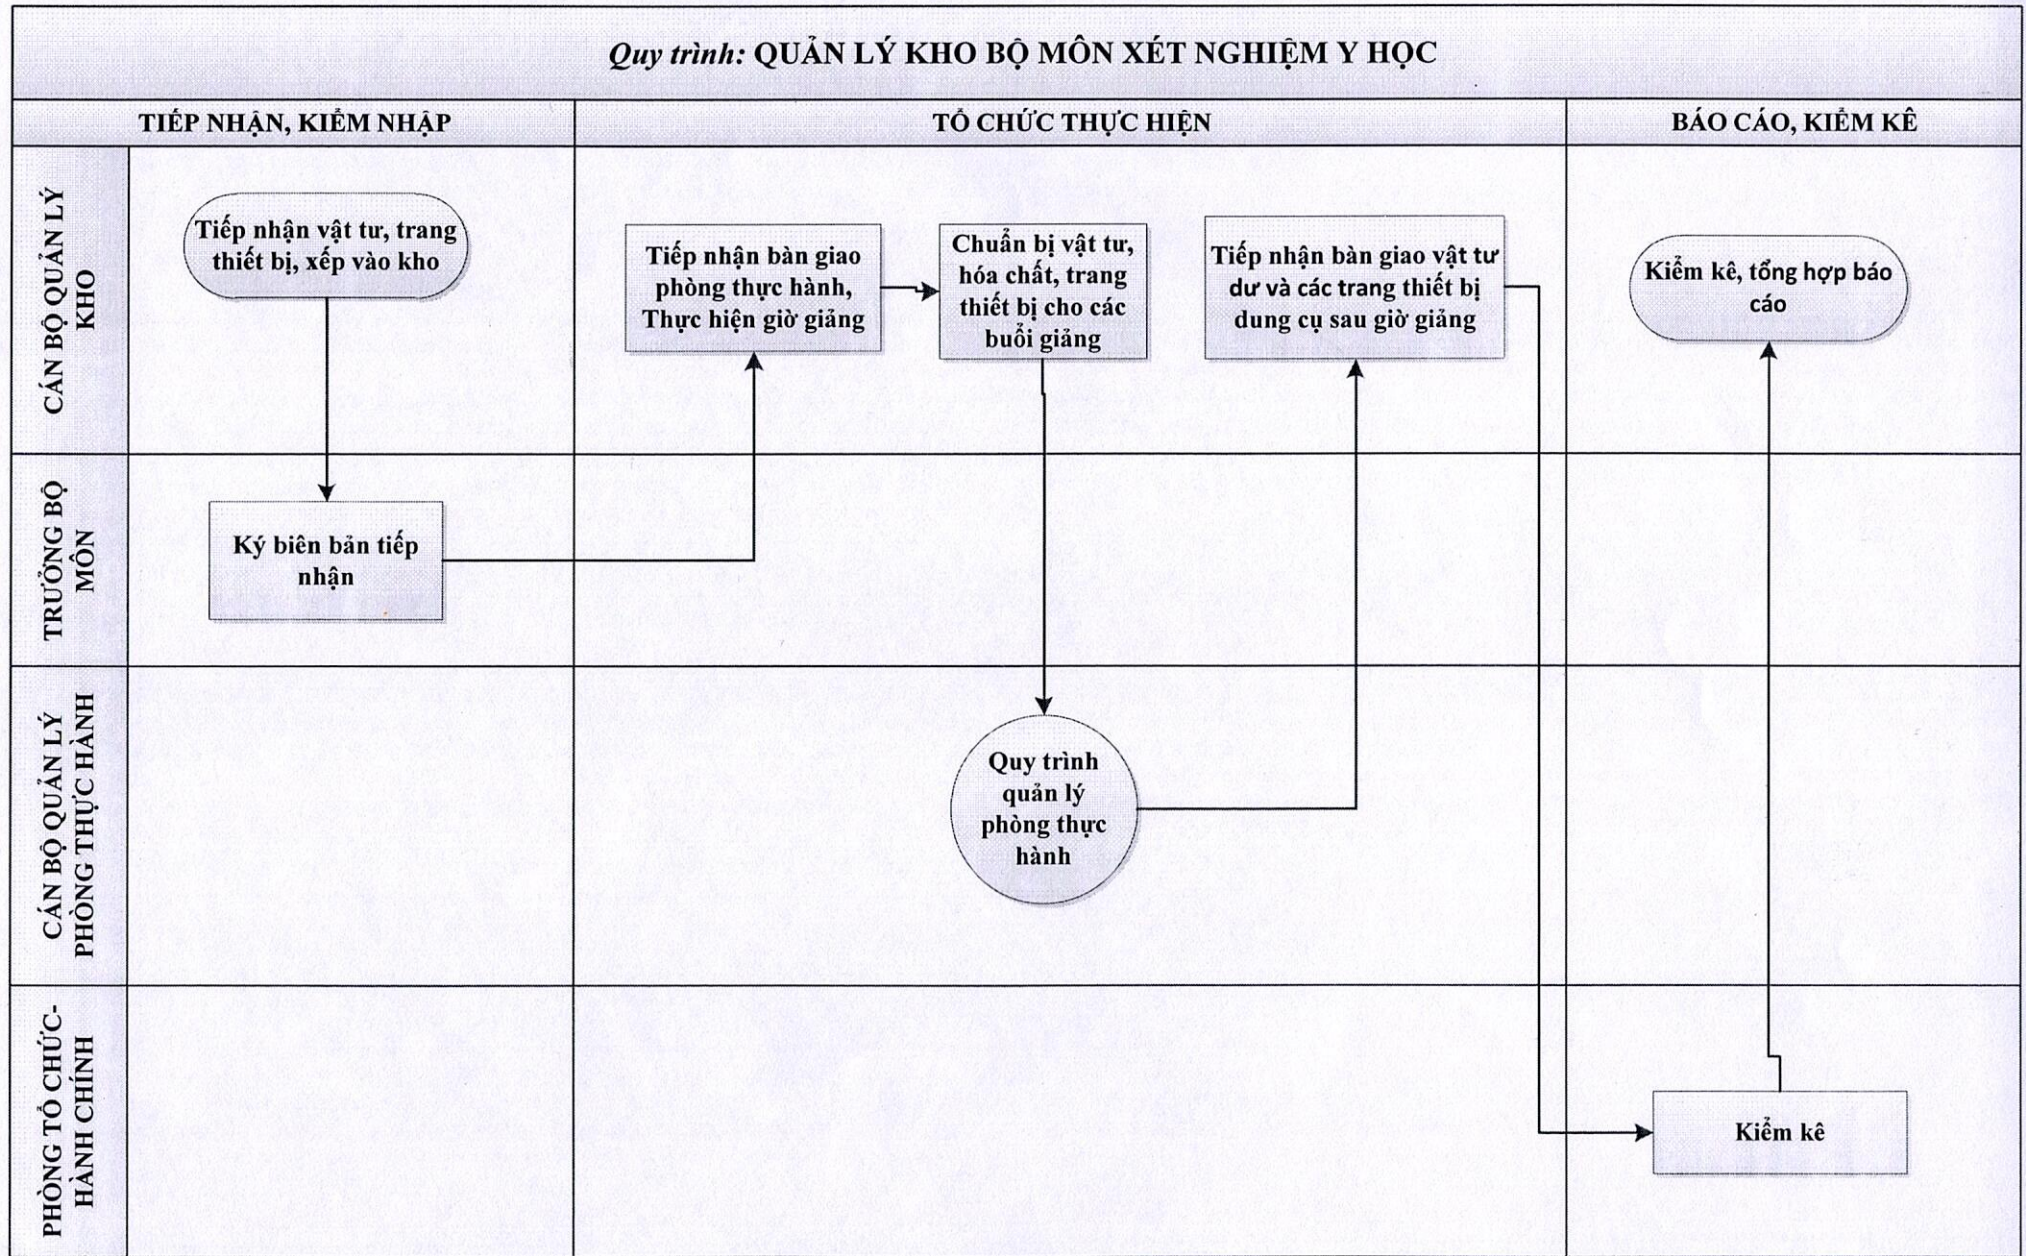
Quy trình: QUẢN LÝ KHO BỘ MÔN XÉT NGHIỆM Y HỌC

TIẾP NHẬN, KIỂM NHẬP

TỔ CHỨC THỰC HIỆN

BÁO CÁO, KIỂM KÊ

CÁN BỘ QUẢN LÝ KHO

Tiếp nhận vật tư, trang thiết bị, xếp vào kho

Tiếp nhận bàn giao phòng thực hành, Thực hiện giờ giảng

Chuẩn bị vật tư, hóa chất, trang thiết bị cho các buổi giảng

Tiếp nhận bàn giao vật tư dư và các trang thiết bị dung cụ sau giờ giảng

Kiểm kê, tổng hợp báo cáo

TRƯỞNG BỘ MÔN

Ký biên bản tiếp nhận

CÁN BỘ QUẢN LÝ PHÒNG THỰC HÀNH

Quy trình quản lý phòng thực hành

PHÒNG TỔ CHỨC-HÀNH CHÍNH

Kiểm kê